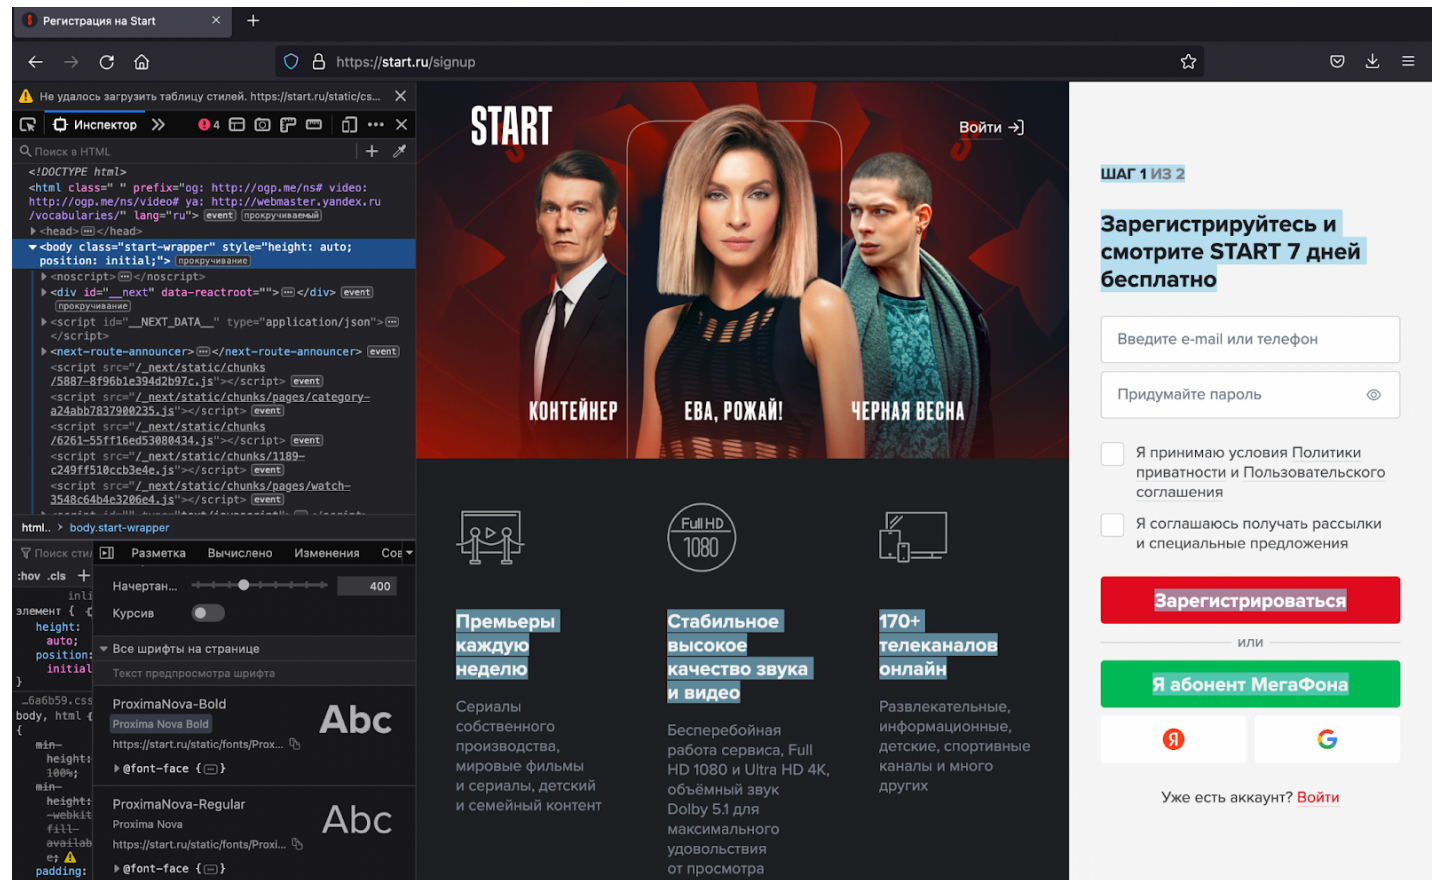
Регистрация на Start ×
+
https://start.ru/signup
Не удалось загрузить таблицу стилей. https://start.ru/static/cs...
Инспектор
4
Поиск в HTML
<!DOCTYPE html>
<html class=" " prefix="og: http://ogp.me/ns# video: http://ogp.me/ns/video# ya: http://webmaster.yandex.ru/vocabularies/" lang="ru"> event прокручиваемый
<head>⋯</head>
<body class="start-wrapper" style="height: auto; position: initial;"> прокручивание
<noscript>⋯</noscript>
<div id="__next" data-reactroot="">⋯</div> event
прокручивание
<script id="__NEXT_DATA__" type="application/json">⋯</script>
<next-route-announcer>⋯</next-route-announcer> event
<script src="/_next/static/chunks/5887-8f96b1e394d2b97c.js"></script> event
<script src="/_next/static/chunks/pages/category-a24abb7837900235.js"></script> event
<script src="/_next/static/chunks/6261-55ff16ed53080434.js"></script> event
<script src="/_next/static/chunks/1189-c249ff510ccb3e4e.js"></script> event
<script src="/_next/static/chunks/pages/watch-3548c64b4e3206e4.js"></script> event
html. > body.start-wrapper
Поиск сти
Разметка Вычислено Изменения Сов
:hov .cls +
Начертан... 400
Курсив
Все шрифты на странице
Текст предпросмотра шрифта
ProximaNova-Bold
Proxima Nova Bold
https://start.ru/static/fonts/Prox...
@font-face {⋯}
Abc
ProximaNova-Regular
Proxima Nova
https://start.ru/static/fonts/Proxi...
@font-face {⋯}
Abc
inli
элемент {
height:
auto;
position:
initial
}
_6a6b59.css
body, html {
min-
height:
100%;
min-
height:
-webkit
fill-
availab
e;
padding:
START
Войти
КОНТЕЙНЕР
ЕВА, РОЖАЙ!
ЧЕРНАЯ ВЕСНА
Full HD 1080
Премьеры каждую неделю
Сериалы собственного производства, мировые фильмы и сериалы, детский и семейный контент
Стабильное высокое качество звука и видео
Беспребойная работа сервиса, Full HD 1080 и Ultra HD 4K, объёмный звук Dolby 5.1 для максимального удовольствия от просмотра
170+ телеканалов онлайн
Развлекательные, информационные, детские, спортивные каналы и много других
ШАГ 1 ИЗ 2
Зарегистрируйтесь и смотрите START 7 дней бесплатно
Введите e-mail или телефон
Придумайте пароль
Я принимаю условия Политики приватности и Пользовательского соглашения
Я соглашаюсь получать рассылки и специальные предложения
Зарегистрироваться
или
Я абонент МегаФона
Уже есть аккаунт? Войти